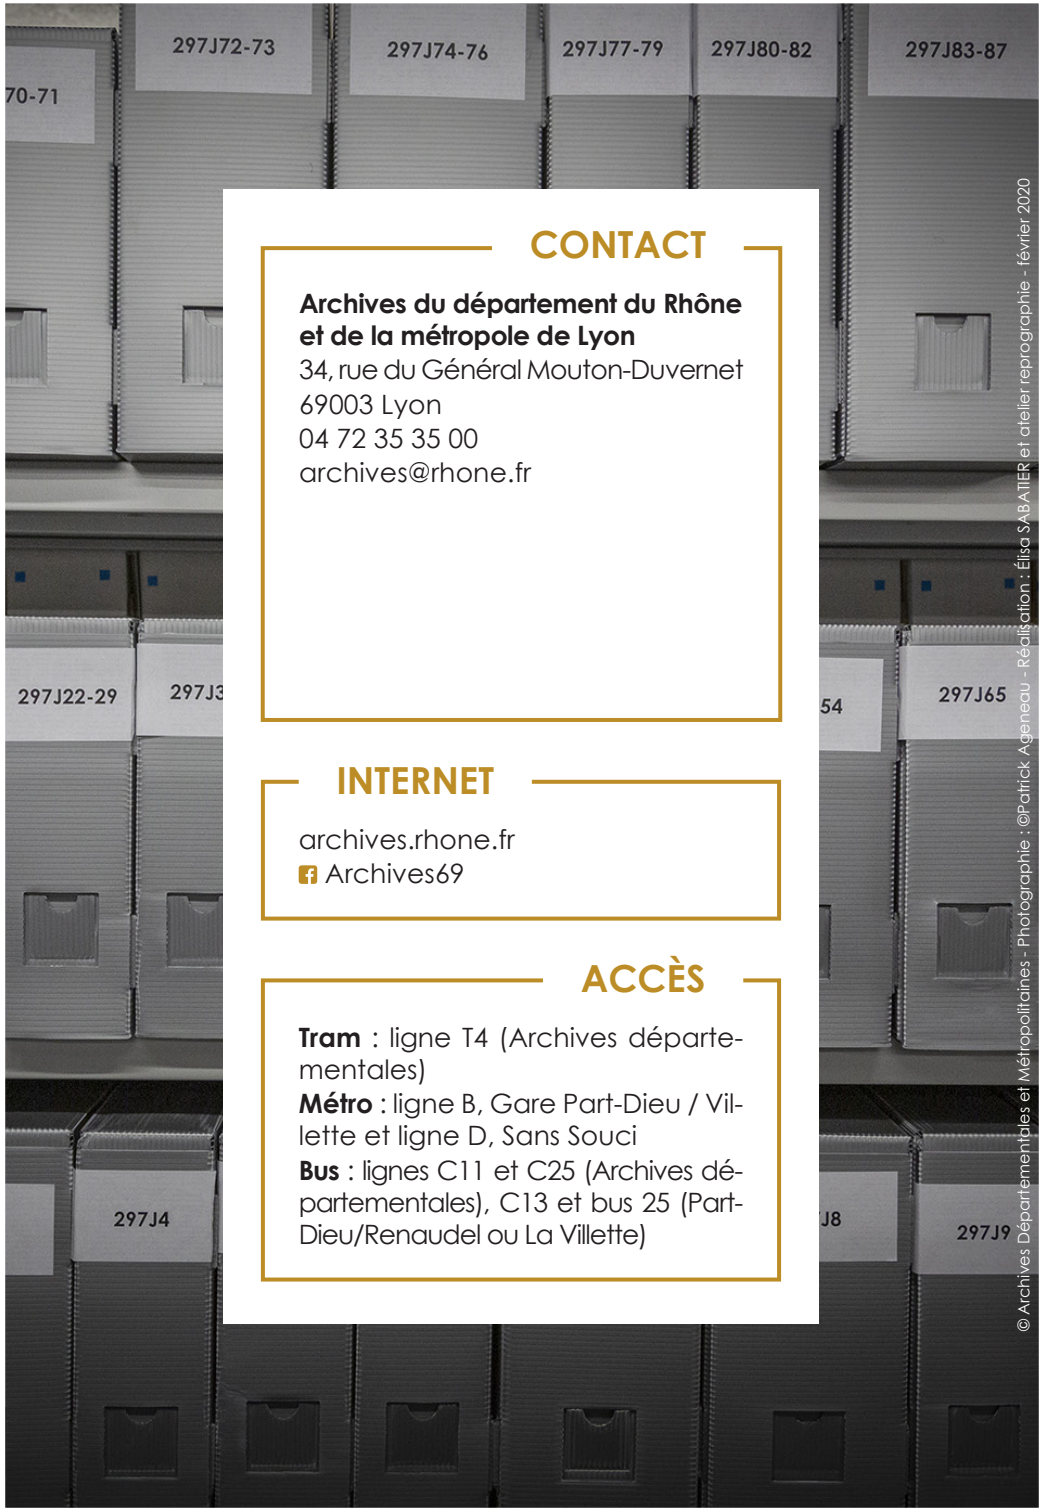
297J72-73
297J74-76
297J77-79
297J80-82
297J83-87
70-71

CONTACT

**Archives du département du Rhône et de la métropole de Lyon**
34, rue du Général Mouton-Duvernet
69003 Lyon
04 72 35 35 00
archives@rhone.fr

297J22-29
297J3
54
297J65

INTERNET

archives.rhone.fr
Archives69

ACCÈS

**Tram** : ligne T4 (Archives départementales)
**Métro** : ligne B, Gare Part-Dieu / Villette et ligne D, Sans Souci
**Bus** : lignes C11 et C25 (Archives départementales), C13 et bus 25 (Part-Dieu/Renaudel ou La Villette)

297J4
J8
297J9

© Archives Départementales et Métropolitaines - Photographie : ©Patrick Ageneau - Réalisation : Élisa SABATIER et atelier reprographie - février 2020